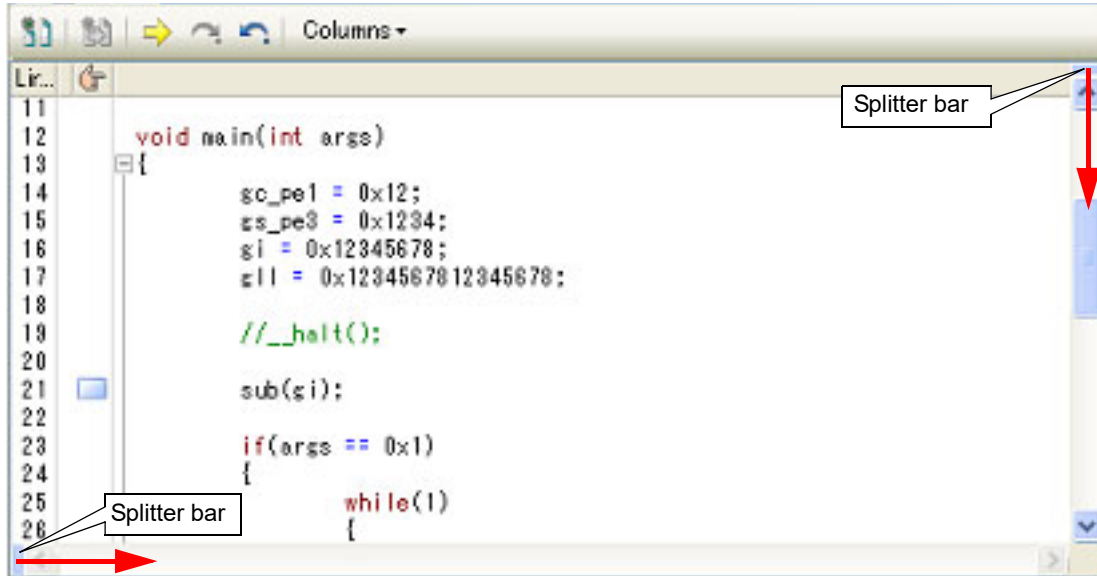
Columns

Lir...

Splitter bar

11
12 void main(int args)
13 {
14 gc_pe1 = 0x12;
15 gs_pe3 = 0x1234;
16 gi = 0x12345678;
17 gll = 0x1234567812345678;
18
19 //__halt();
20
21 sub(gi);
22
23 if(args == 0x1)
24 {
25 while(1)
26 {

Splitter bar